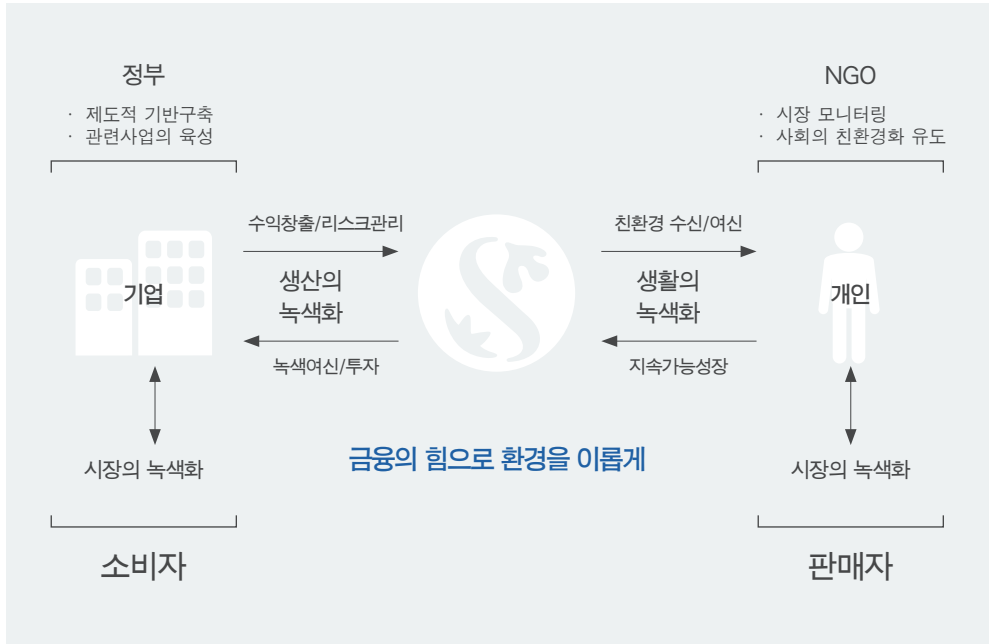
정부

· 제도적 기반구축
· 관련사업의 육성

NGO

· 시장 모니터링
· 사회의 친환경화 유도

수익창출/리스크관리

생산의 녹색화

녹색여신/투자

친환경 수신/여신

생활의 녹색화

지속가능성장

기업

개인

시장의 녹색화

금융의 힘으로 환경을 이롭게

시장의 녹색화

소비자

판매자